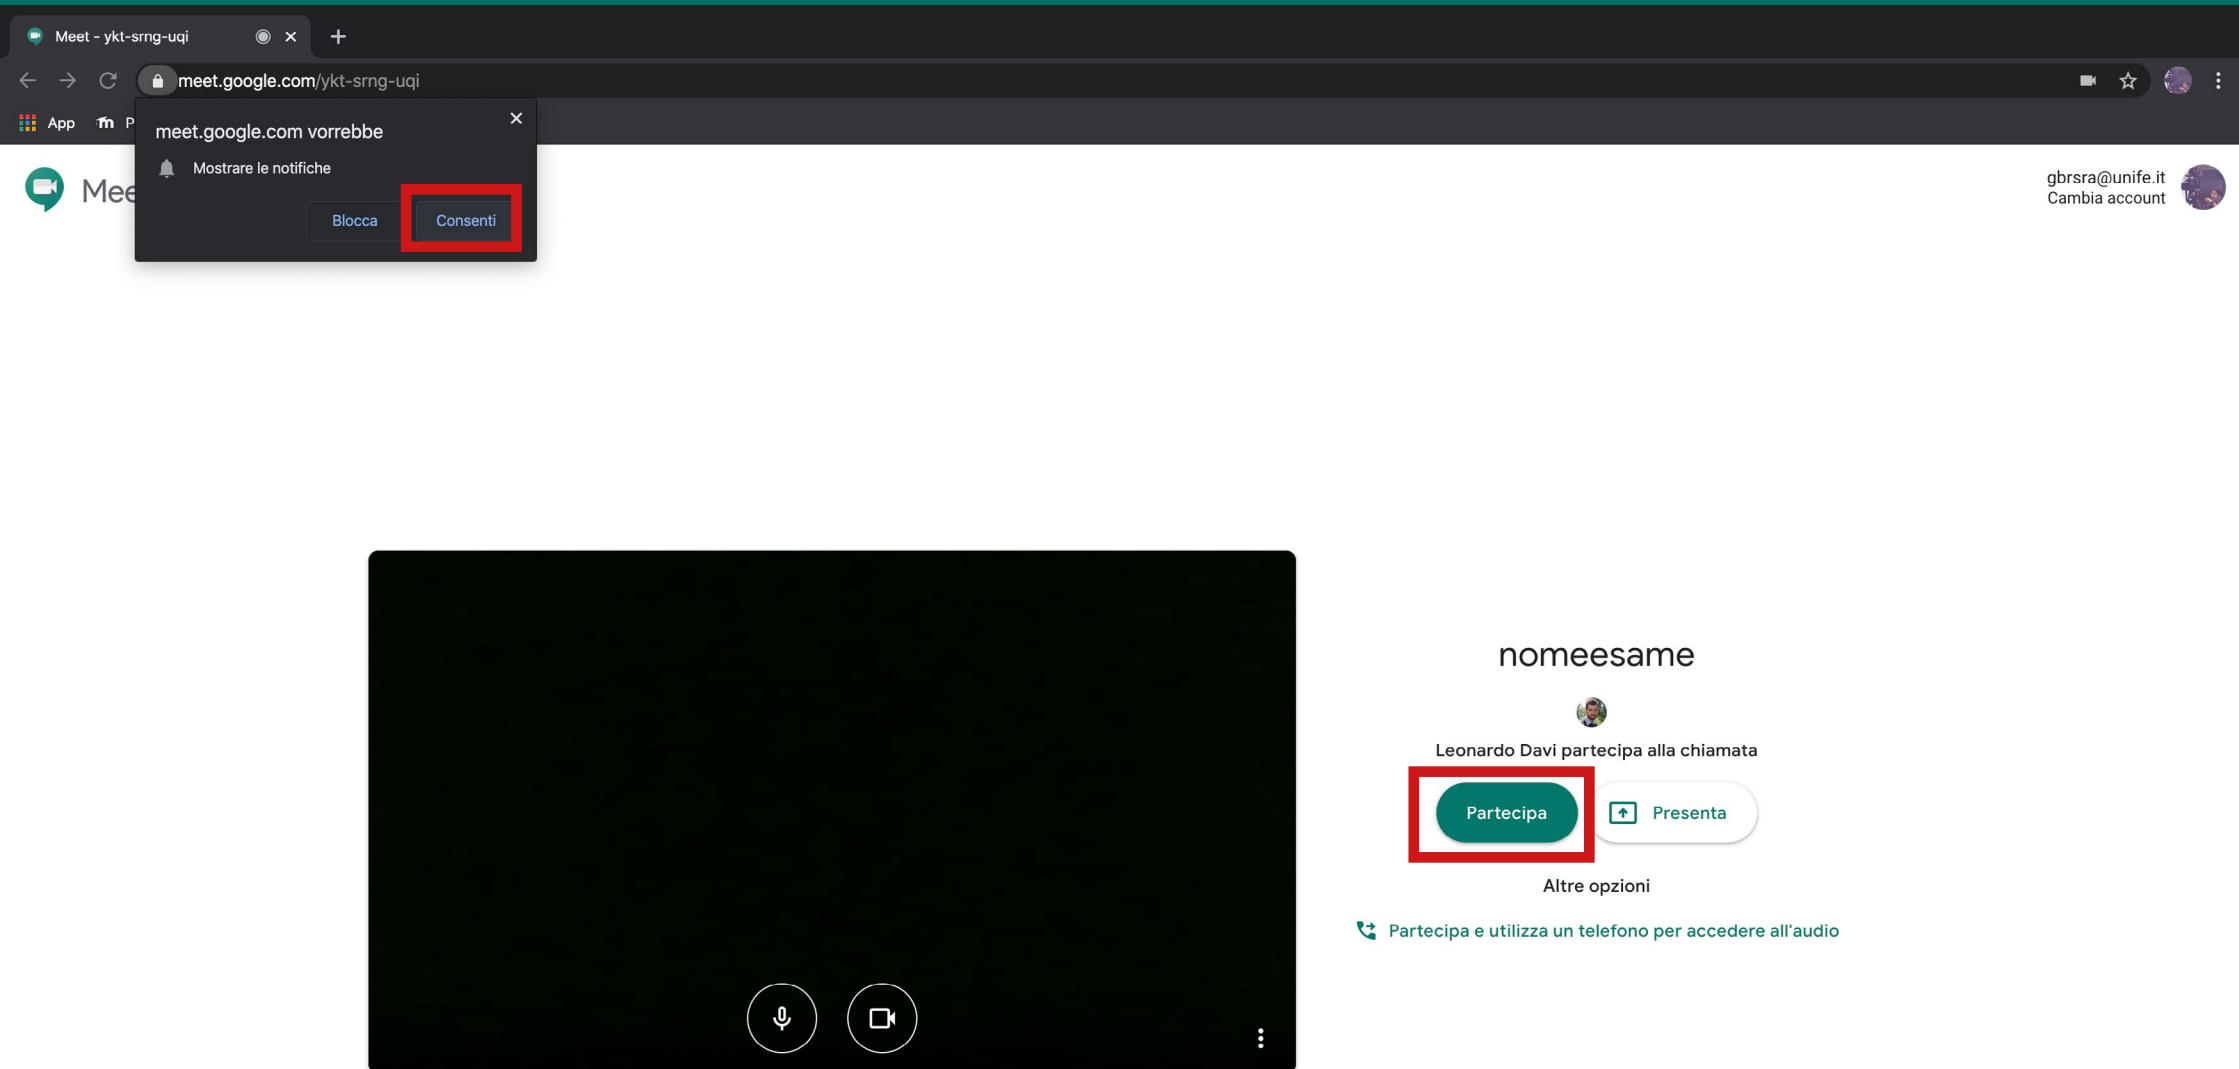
Meet - ykt-srng-uqi

meet.google.com/ykt-srng-uqi

App P

meet.google.com vorrebbe

Mostrare le notifiche

Blocca Consenti

Mee

gbrsra@unife.it
Cambia account

nomeesame

Leonardo Davi partecipa alla chiamata

Partecipa

Presenta

Altre opzioni

Partecipa e utilizza un telefono per accedere all'audio